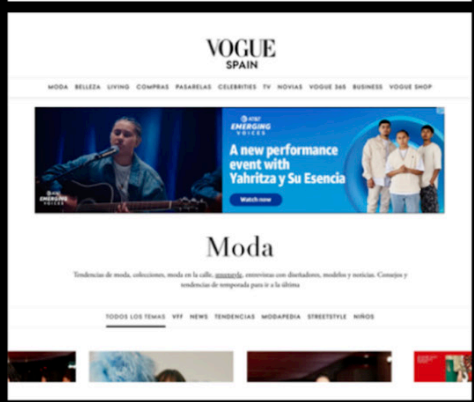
VOGUE
SPAIN

MODA BELLEZA LIVING COMPRAS PASARELAS CELEBRITIES TV NOVIAS VOGUE 365 BUSINESS VOGUE SHOP

AT&T EMERGING VOICES

AT&T EMERGING VOICES

A new performance event with Yahritza y Su Esencia

Watch now

Moda

Tendencias de moda, colecciones, moda en la calle, streetstyle, entrevistas con diseñadores, modelos y noticias. Consejos y tendencias de temporada para ir a la última

TODOS LOS TEMAS VFF NEWS TENDENCIAS MODAPEDIA STREETSTYLE NIÑOS